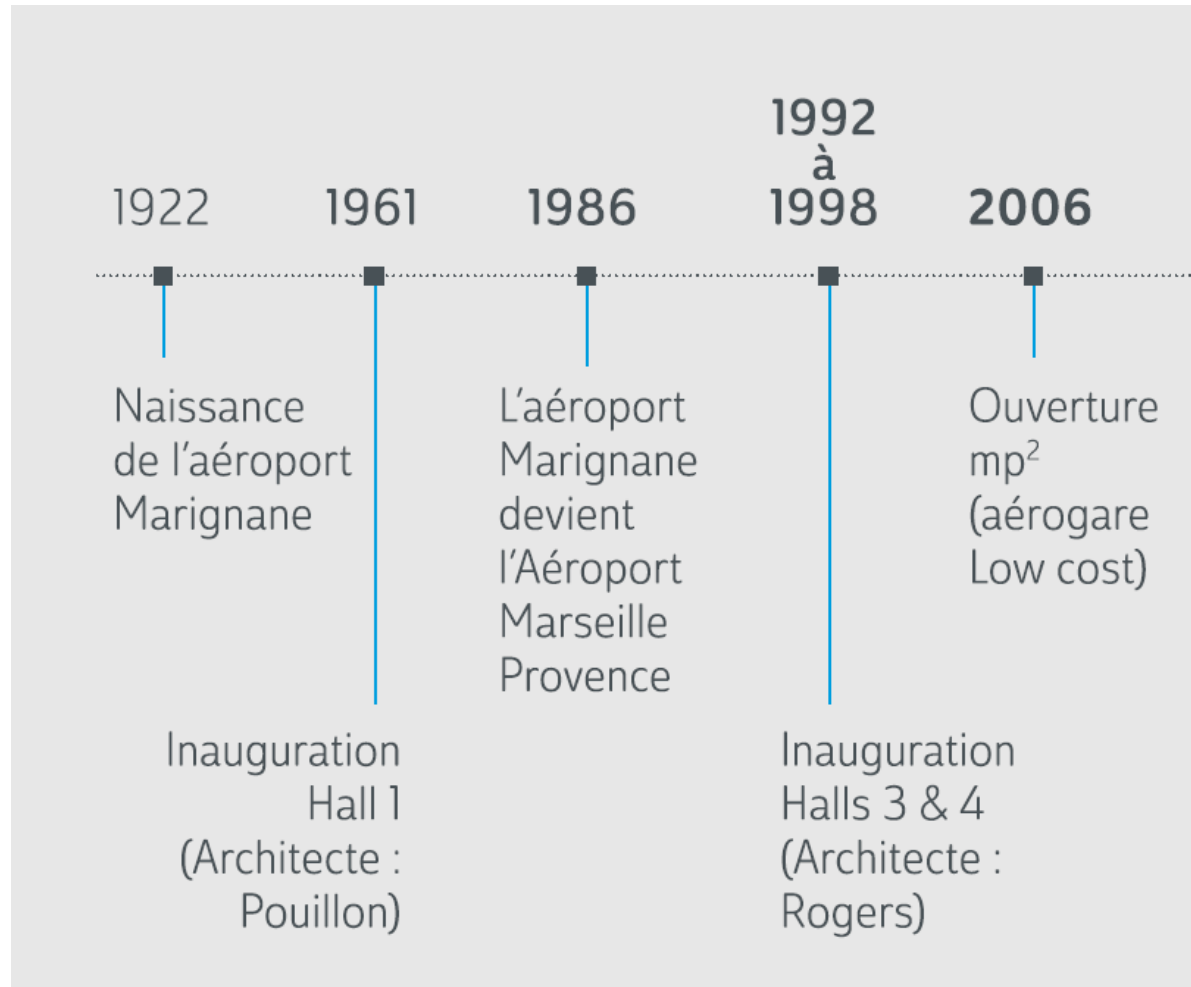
1922

Naissance de l'aéroport Marignane

1961

Inauguration Hall 1 (Architecte : Pouillon)

1986

L'aéroport Marignane devient l'Aéroport Marseille Provence

1992 à 1998

Inauguration Halls 3 & 4 (Architecte : Rogers)

2006

Ouverture mp$^2$ (aérogare Low cost)